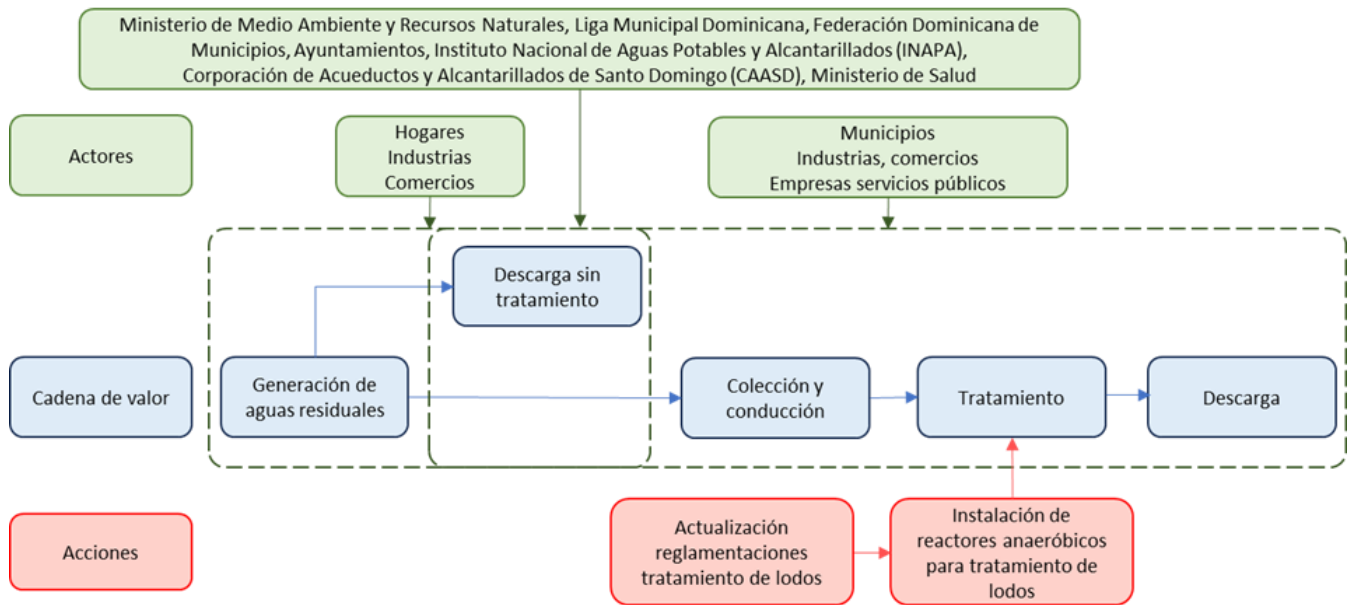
Ministerio de Medio Ambiente y Recursos Naturales, Liga Municipal Dominicana, Federación Dominicana de Municipios, Ayuntamientos, Instituto Nacional de Aguas Potables y Alcantarillados (INAPA), Corporación de Acueductos y Alcantarillados de Santo Domingo (CAASD), Ministerio de Salud

Actores

Hogares
Industrias
Comercios

Municipios
Industrias, comercios
Empresas servicios públicos

Descarga sin tratamiento

Cadena de valor

Generación de aguas residuales

Colección y conducción

Tratamiento

Descarga

Acciones

Actualización reglamentaciones tratamiento de lodos

Instalación de reactores anaeróbicos para tratamiento de lodos